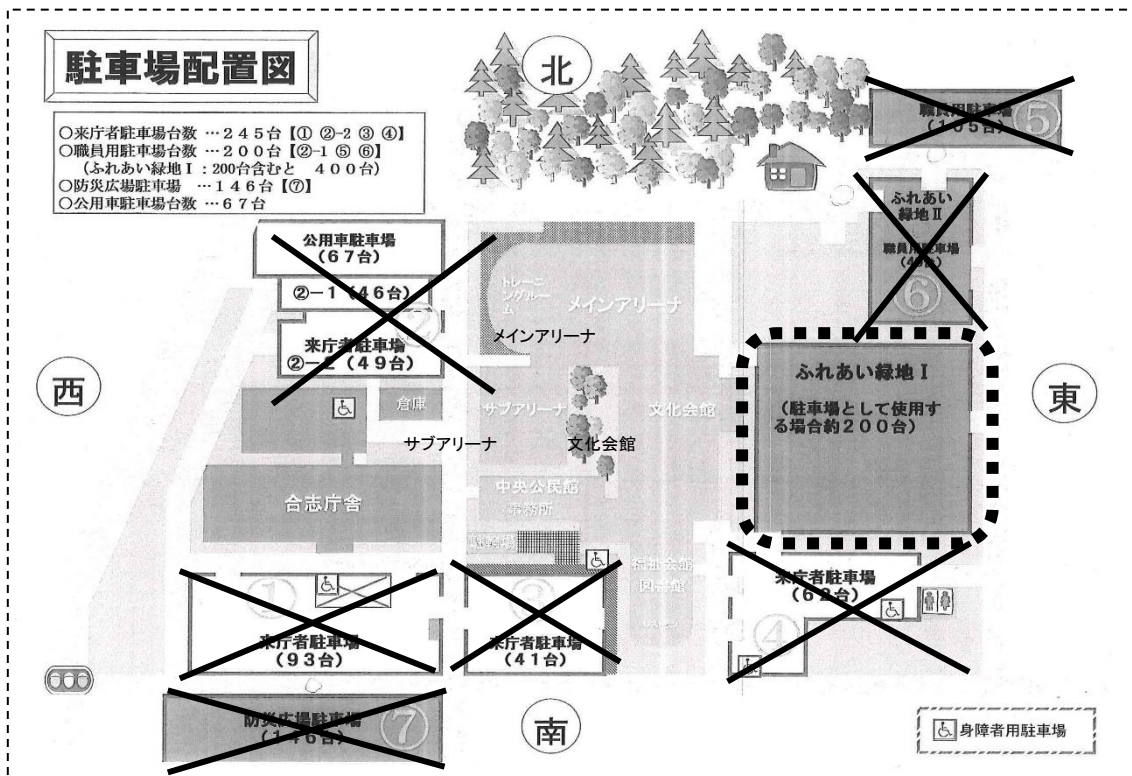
駐車場配置図

○来庁者駐車場台数 …２４５台【① ②-2 ③ ④】
○職員用駐車場台数 …２００台【②-1 ⑤ ⑥】
（ふれあい緑地Ⅰ：200台含むと ４００台）
○防災広場駐車場 …１４６台【⑦】
○公用車駐車場台数 …６７台

北

職員用駐車場 （１０５台） ⑤

ふれあい緑地Ⅱ
職員用駐車場 （４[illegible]台） ⑥

公用車駐車場 （６７台）

②－１（４６台）

来庁者駐車場 ②－２（４９台）

トレーニングルーム

メインアリーナ

メインアリーナ

西

倉庫

サブアリーナ

サブアリーナ

文化会館

文化会館

ふれあい緑地Ⅰ
（駐車場として使用する場合約２００台）

東

合志庁舎

中央公民館 事務所

駐輪場

福祉会館 図書館

① 来庁者駐車場 （９３台）

③ 来庁者駐車場 （４１台）

来庁者駐車場 （６２台） ④

防災広場駐車場 （１４６台） ⑦

南

身障者用駐車場